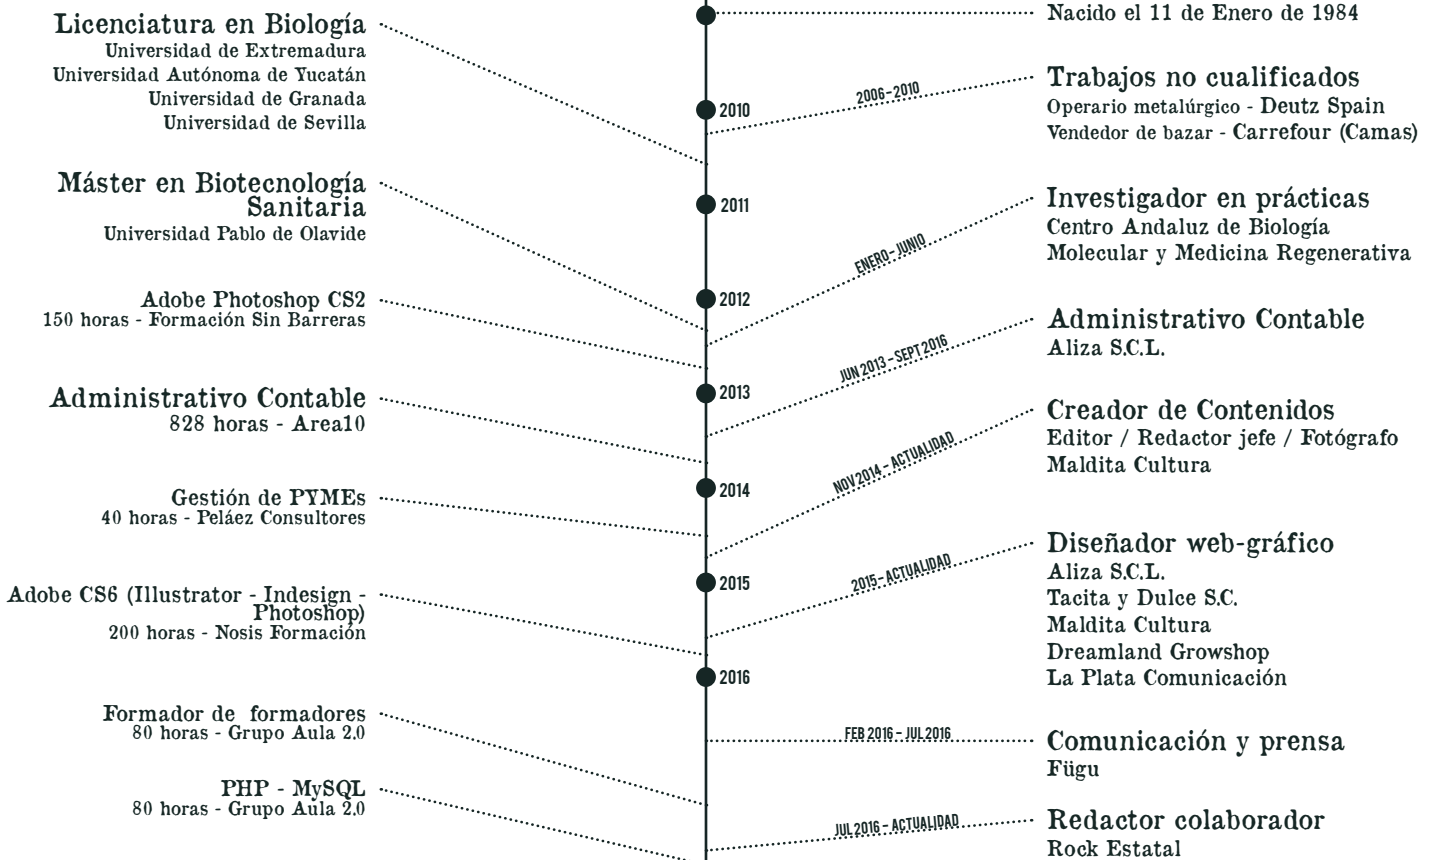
Licenciatura en Biología
Universidad de Extremadura
Universidad Autónoma de Yucatán
Universidad de Granada
Universidad de Sevilla

Máster en Biotecnología Sanitaria
Universidad Pablo de Olavide

Adobe Photoshop CS2
150 horas - Formación Sin Barreras

Administrativo Contable
828 horas - Area10

Gestión de PYMEs
40 horas - Peláez Consultores

Adobe CS6 (Illustrator - Indesign - Photoshop)
200 horas - Nosis Formación

Formador de formadores
80 horas - Grupo Aula 2.0

PHP - MySQL
80 horas - Grupo Aula 2.0

2010
2011
2012
2013
2014
2015
2016

Nacido el 11 de Enero de 1984

2006-2010
Trabajos no cualificados
Operario metalúrgico - Deutz Spain
Vendedor de bazar - Carrefour (Camas)

ENERO-JUNIO
Investigador en prácticas
Centro Andaluz de Biología Molecular y Medicina Regenerativa

JUN 2013 - SEPT 2016
Administrativo Contable
Aliza S.C.L.

NOV 2014 - ACTUALIDAD
Creador de Contenidos
Editor / Redactor jefe / Fotógrafo
Maldita Cultura

2015 - ACTUALIDAD
Diseñador web-gráfico
Aliza S.C.L.
Tacita y Dulce S.C.
Maldita Cultura
Dreamland Growshop
La Plata Comunicación

FEB 2016 - JUL 2016
Comunicación y prensa
Fügu

JUL 2016 - ACTUALIDAD
Redactor colaborador
Rock Estatal